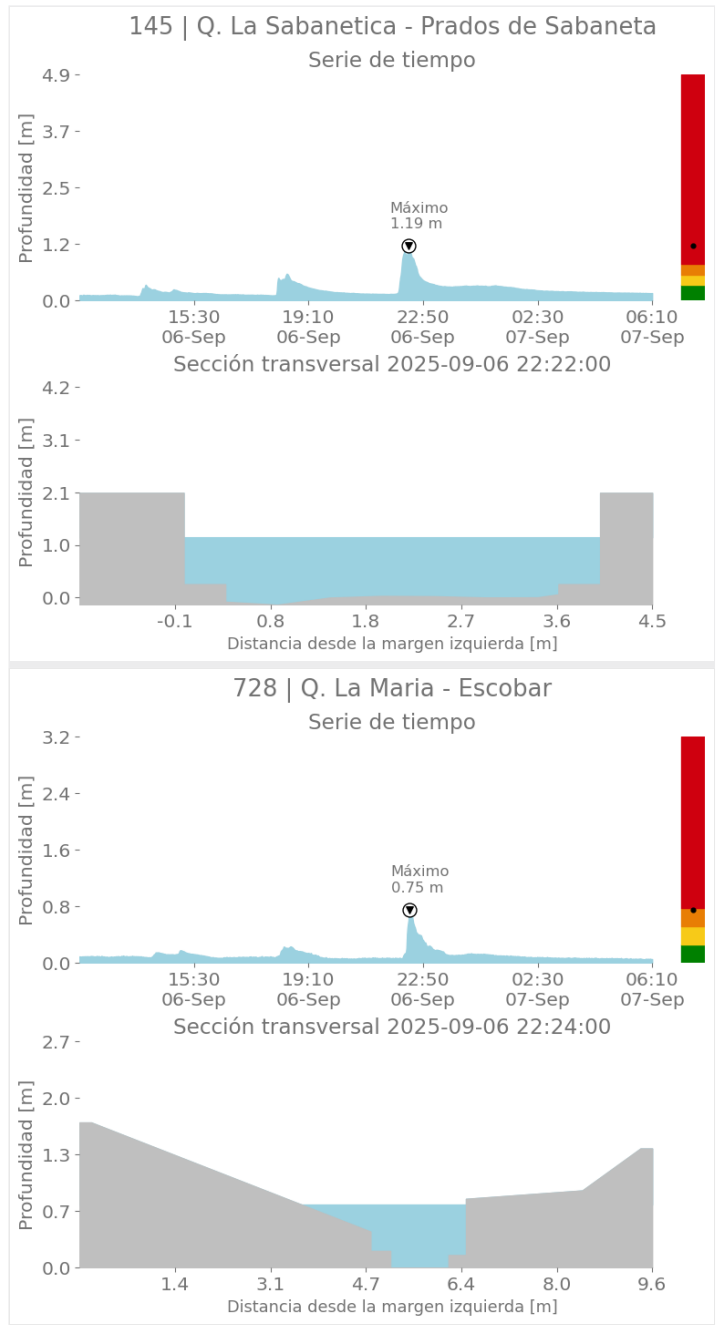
145 | Q. La Sabanetica - Prados de Sabaneta
Serie de tiempo

Profundidad [m]
4.9
3.7
2.5
1.2
0.0

Máximo
1.19 m

15:30 06-Sep
19:10 06-Sep
22:50 06-Sep
02:30 07-Sep
06:10 07-Sep

Sección transversal 2025-09-06 22:22:00

Profundidad [m]
4.2
3.1
2.1
1.0
0.0

-0.1
0.8
1.8
2.7
3.6
4.5
Distancia desde la margen izquierda [m]

728 | Q. La Maria - Escobar
Serie de tiempo

Profundidad [m]
3.2
2.4
1.6
0.8
0.0

Máximo
0.75 m

15:30 06-Sep
19:10 06-Sep
22:50 06-Sep
02:30 07-Sep
06:10 07-Sep

Sección transversal 2025-09-06 22:24:00

Profundidad [m]
2.7
2.0
1.3
0.7
0.0

1.4
3.1
4.7
6.4
8.0
9.6
Distancia desde la margen izquierda [m]